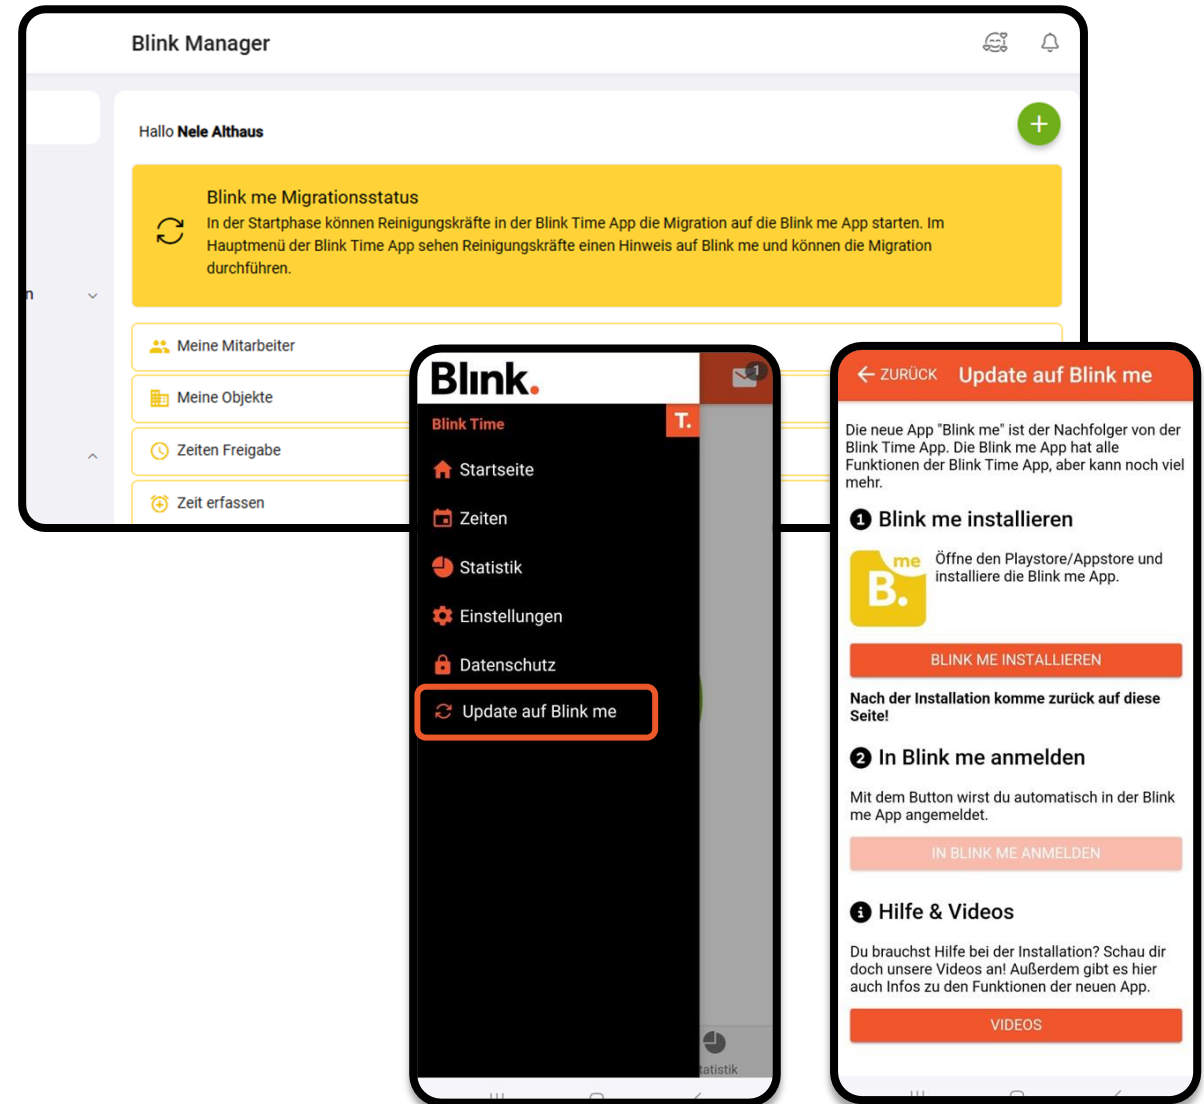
Blink Manager

Hallo Nele Althaus

Blink me Migrationsstatus
In der Startphase können Reinigungskräfte in der Blink Time App die Migration auf die Blink me App starten. Im Hauptmenü der Blink Time App sehen Reinigungskräfte einen Hinweis auf Blink me und können die Migration durchführen.

n

Meine Mitarbeiter
Meine Objekte
Zeiten Freigabe
Zeit erfassen

Blink.
1
Blink Time
T.
Startseite
Zeiten
Statistik
Einstellungen
Datenschutz
Update auf Blink me
tatistik

← ZURÜCK Update auf Blink me

Die neue App "Blink me" ist der Nachfolger von der Blink Time App. Die Blink me App hat alle Funktionen der Blink Time App, aber kann noch viel mehr.

1 Blink me installieren

me
B.
Öffne den Playstore/Appstore und installiere die Blink me App.

BLINK ME INSTALLIEREN

Nach der Installation komme zurück auf diese Seite!

2 In Blink me anmelden

Mit dem Button wirst du automatisch in der Blink me App angemeldet.

IN BLINK ME ANMELDEN

Hilfe & Videos

Du brauchst Hilfe bei der Installation? Schau dir doch unsere Videos an! Außerdem gibt es hier auch Infos zu den Funktionen der neuen App.

VIDEOS